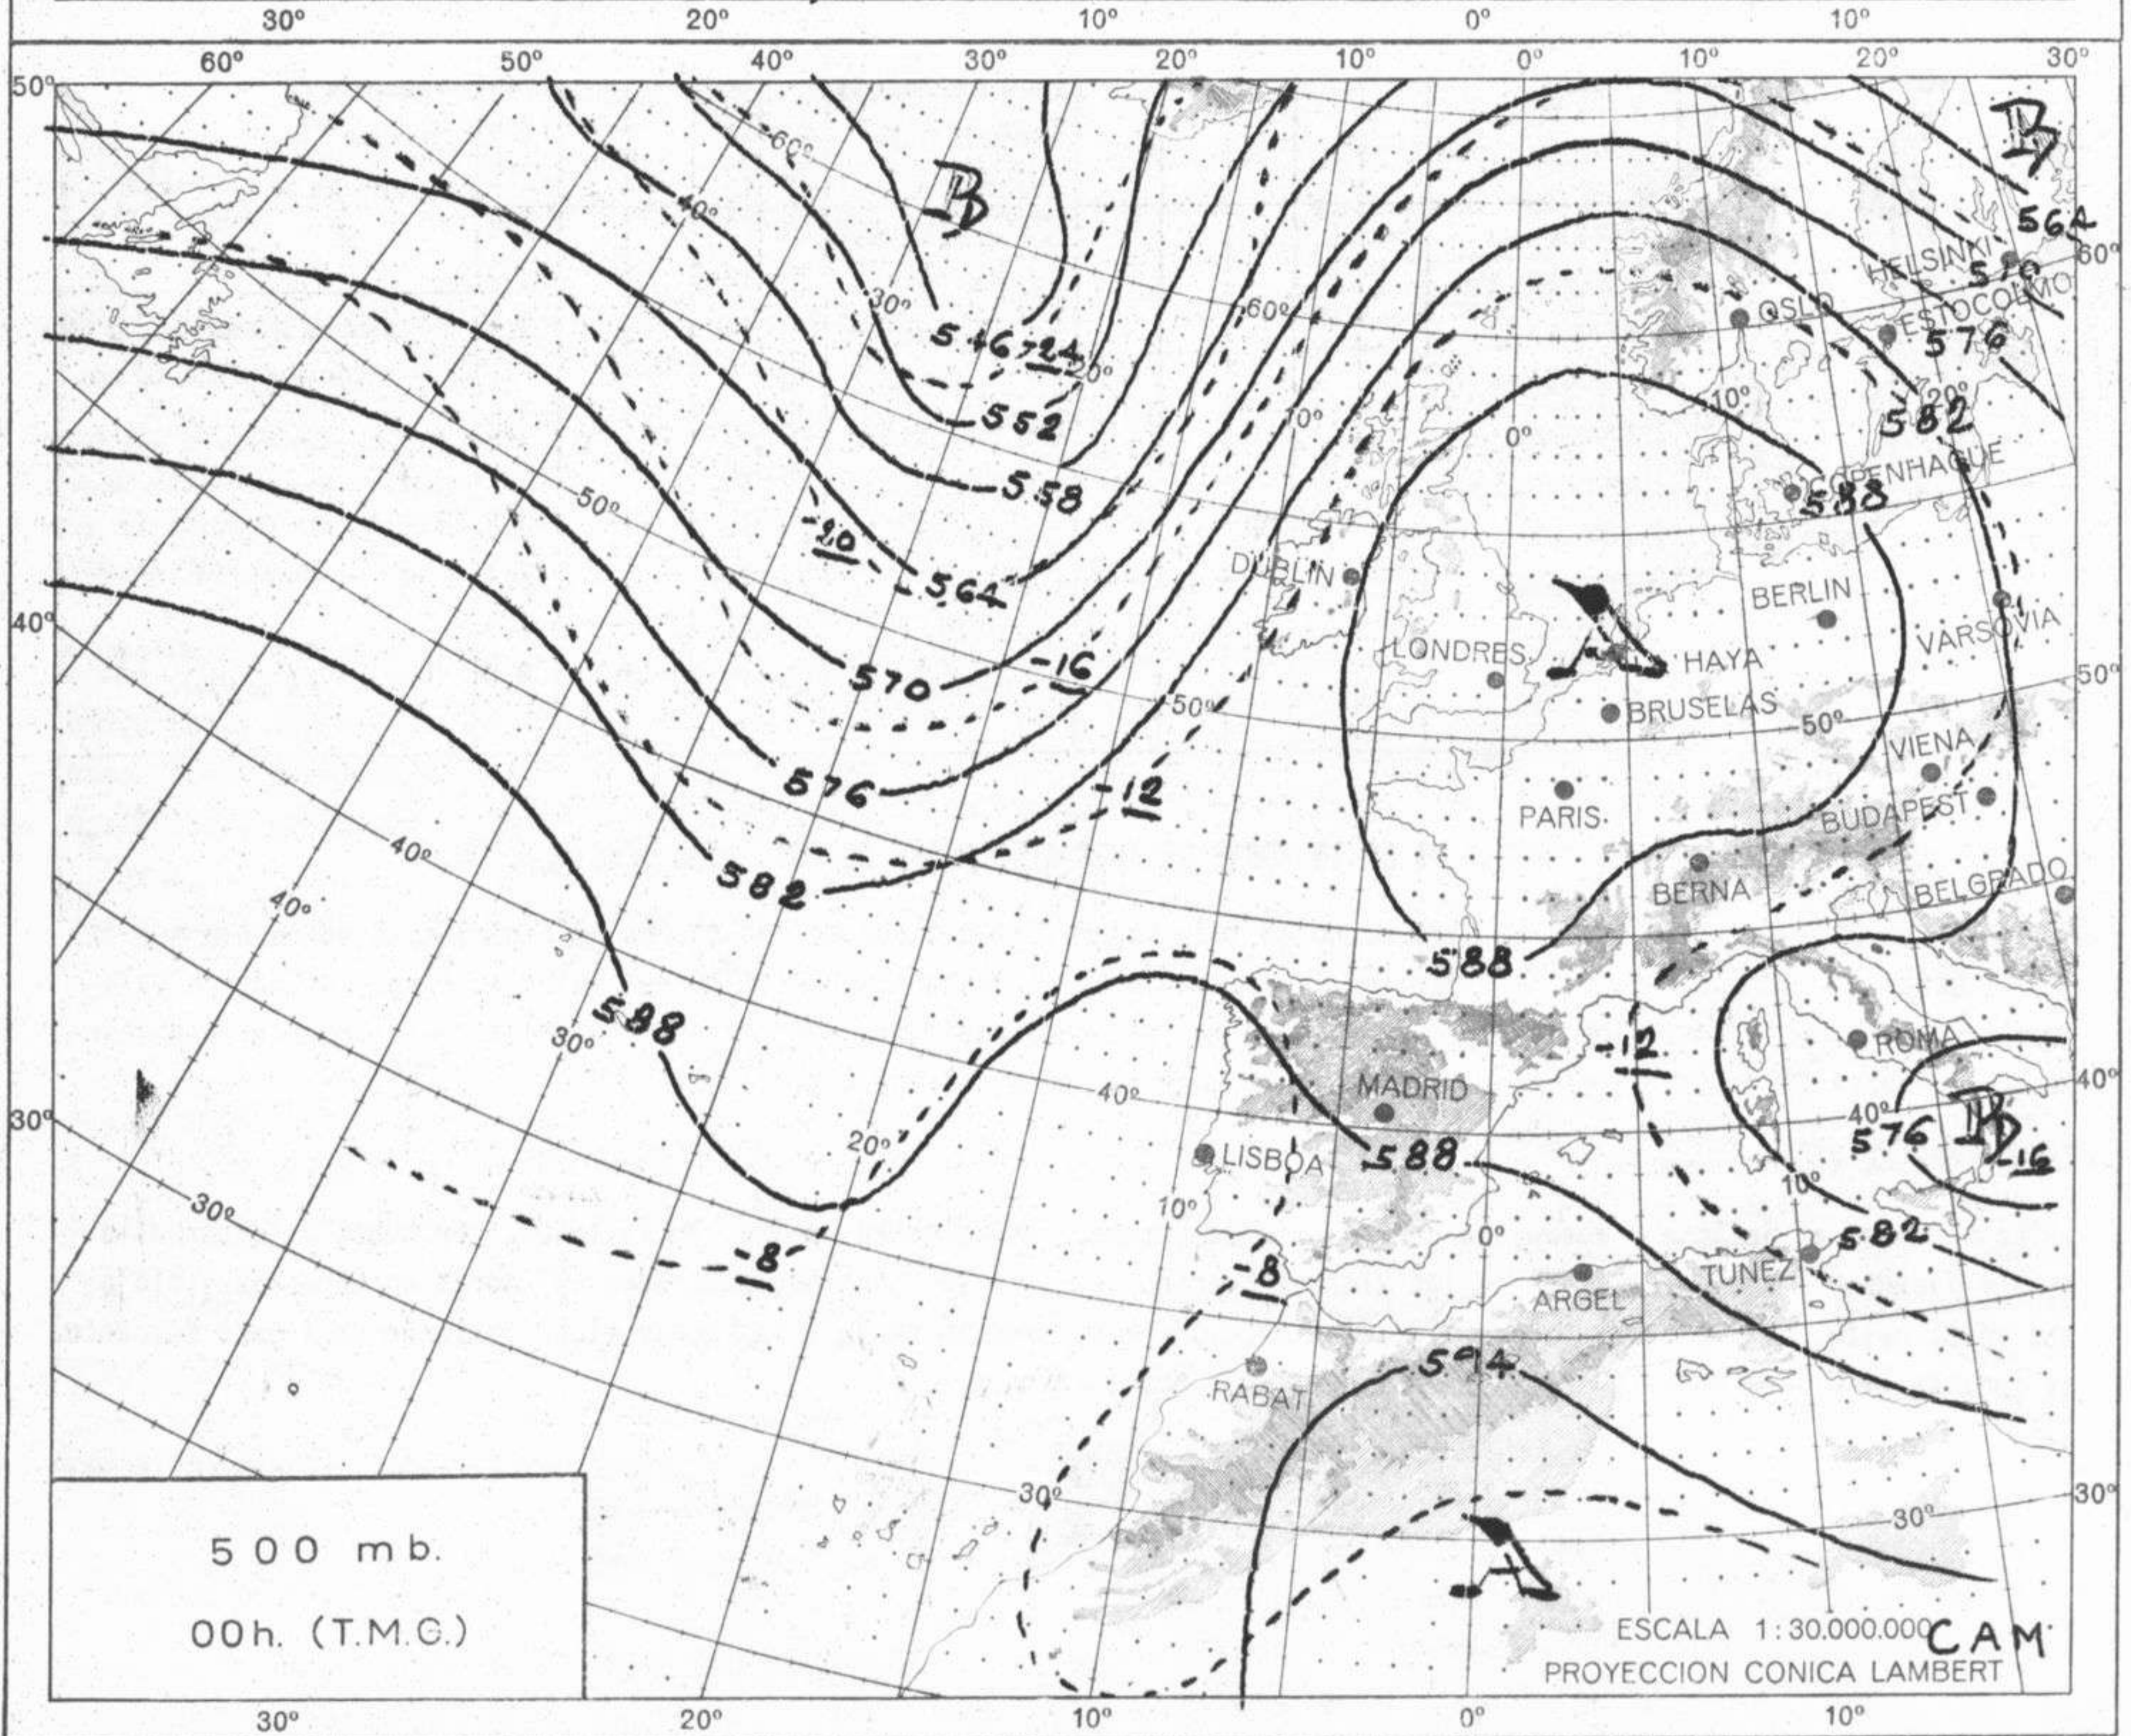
30° 20° 10° 0° 10°

60° 50° 40° 30° 20° 10° 0° 10° 20° 30°

50°

B

B

564

570

576

582

546

-24

552

558

-20

564

-16

570

576

-12

582

588

588

588

594

-8

-8

-12

576

-16

B

582

588

582

576

A

A

60°

40°

30°

20°

60°

10°

50°

0°

10°

20°

50°

40°

40°

30°

20°

30°

40°

10°

0°

30°

40°

50°

10°

30°

40°

30°

60°

50°

40°

30°

HELSINKI

OSLO

ESTOCOLMO

COPENHAGUE

DUBLIN

BERLIN

LONDRES

HAYA

VARSOVIA

BRUSELAS

VIENA

PARIS

BUDAPEST

BERNA

BELGRADO

ROMA

MADRID

LISBOA

TUNEZ

ARGEL

RABAT

500 mb.

00h. (T.M.G.)

ESCALA 1: 30.000.000

PROYECCION CONICA LAMBERT

CAM

30° 20° 10° 0° 10°